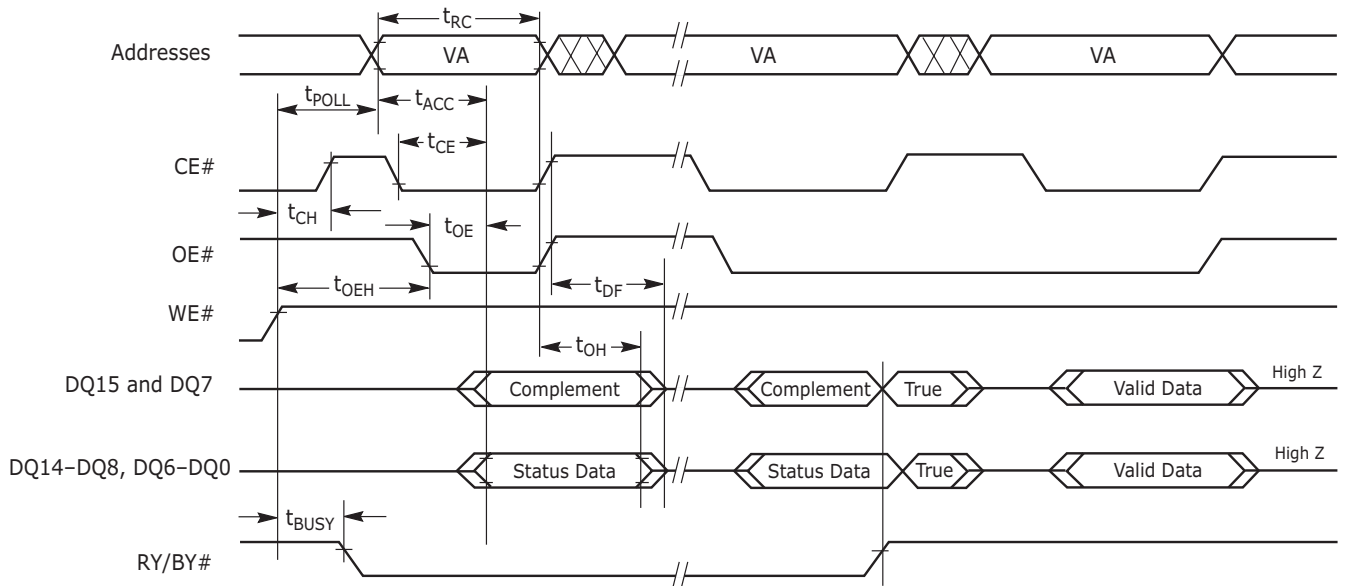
$t_{RC}$

Addresses

VA

VA

VA

$t_{POLL}$

$t_{ACC}$

$t_{CE}$

CE#

$t_{CH}$

$t_{OE}$

OE#

$t_{OEH}$

$t_{DF}$

WE#

$t_{OH}$

DQ15 and DQ7

Complement

Complement

True

Valid Data

High Z

DQ14–DQ8, DQ6–DQ0

Status Data

Status Data

True

Valid Data

High Z

$t_{BUSY}$

RY/BY#